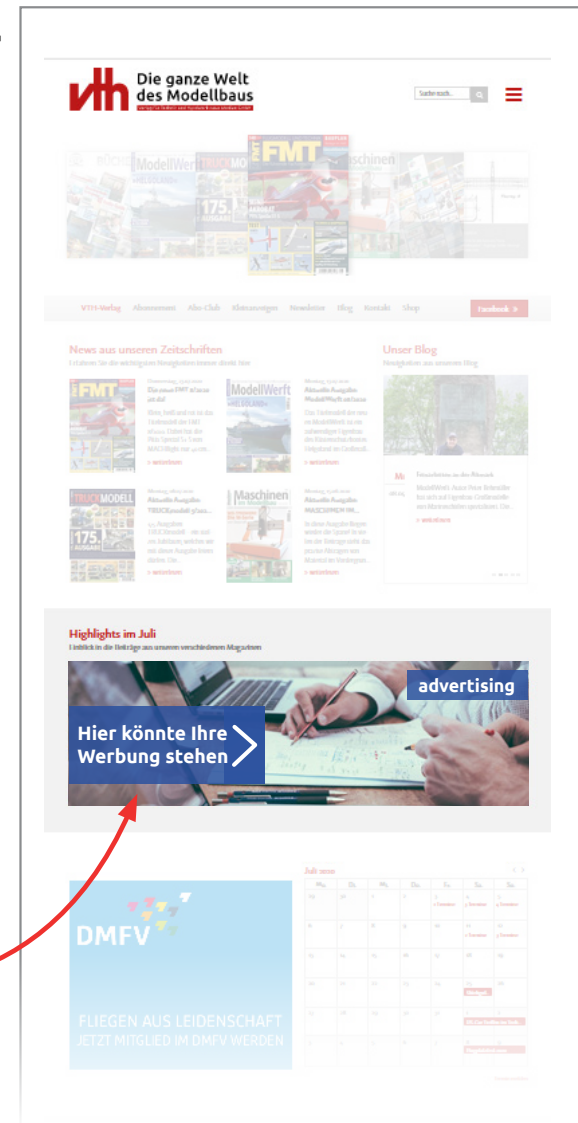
vth Die ganze Welt des Modellbaus

Suche nach...

FMT ModellWerft TRUCKMODELL Maschinen

VTH-Verlag Abonnement Abo-Club Kleinanzeigen Newsletter Blog Kontakt Shop

Facebook

News aus unseren Zeitschriften

Unser Blog

> weiterlesen

> weiterlesen

> weiterlesen

> weiterlesen

> weiterlesen

Highlights im Juli

advertising

Hier könnte Ihre Werbung stehen

DMFV

FLIEGEN AUS LEIDENSCHAFT
JETZT MITGLIED IM DMFV WERDEN

Juli 2016